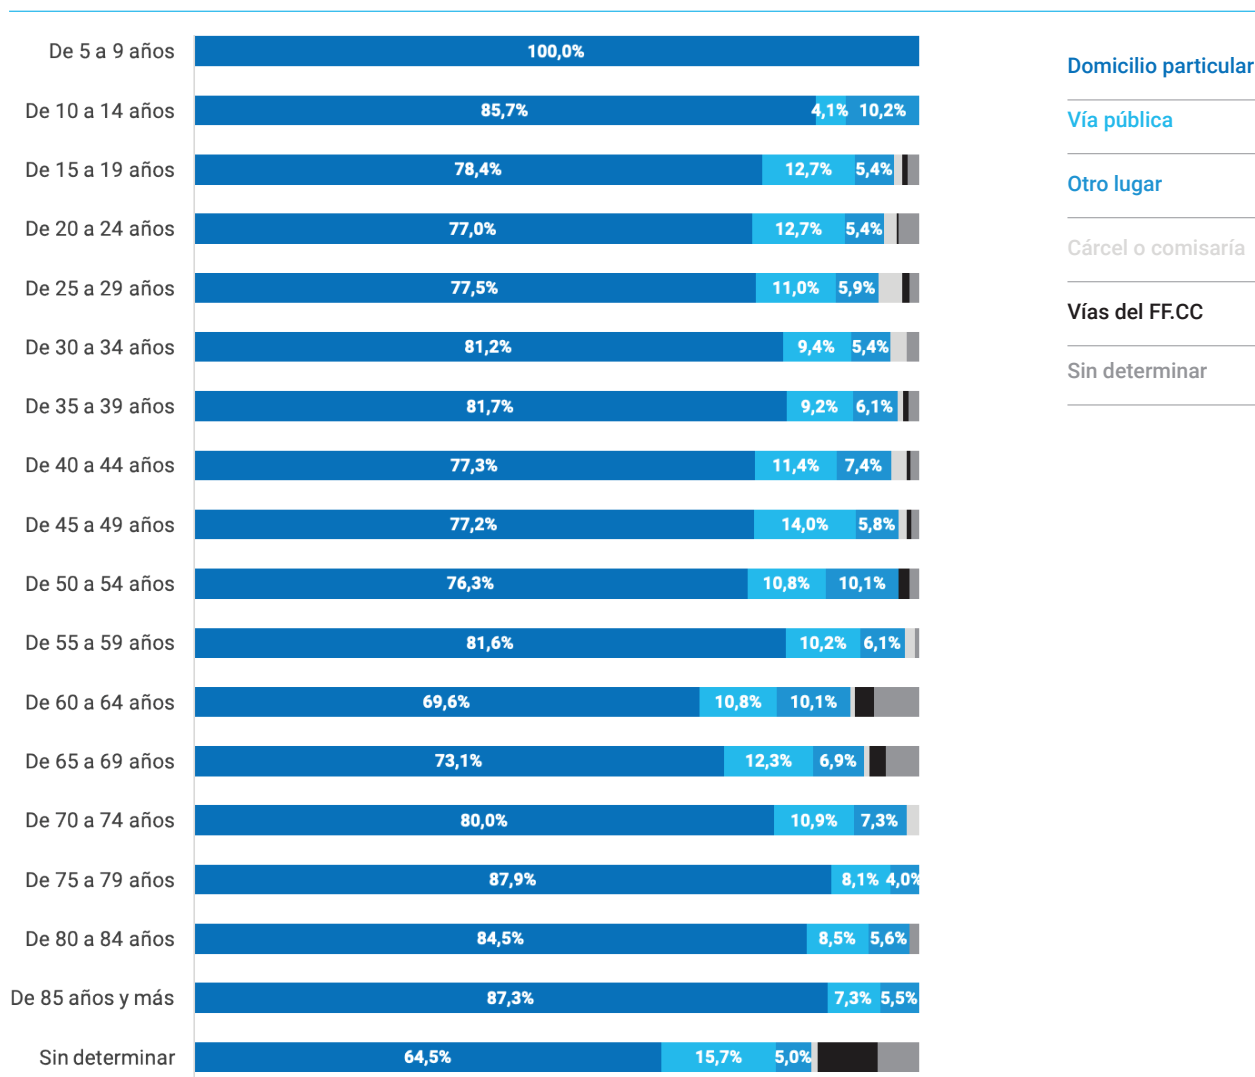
De 5 a 9 años
100,0%

De 10 a 14 años
85,7%
4,1%
10,2%

De 15 a 19 años
78,4%
12,7%
5,4%

De 20 a 24 años
77,0%
12,7%
5,4%

De 25 a 29 años
77,5%
11,0%
5,9%

De 30 a 34 años
81,2%
9,4%
5,4%

De 35 a 39 años
81,7%
9,2%
6,1%

De 40 a 44 años
77,3%
11,4%
7,4%

De 45 a 49 años
77,2%
14,0%
5,8%

De 50 a 54 años
76,3%
10,8%
10,1%

De 55 a 59 años
81,6%
10,2%
6,1%

De 60 a 64 años
69,6%
10,8%
10,1%

De 65 a 69 años
73,1%
12,3%
6,9%

De 70 a 74 años
80,0%
10,9%
7,3%

De 75 a 79 años
87,9%
8,1%
4,0%

De 80 a 84 años
84,5%
8,5%
5,6%

De 85 años y más
87,3%
7,3%
5,5%

Sin determinar
64,5%
15,7%
5,0%

Domicilio particular
Vía pública
Otro lugar
Cárcel o comisaría
Vías del FF.CC
Sin determinar